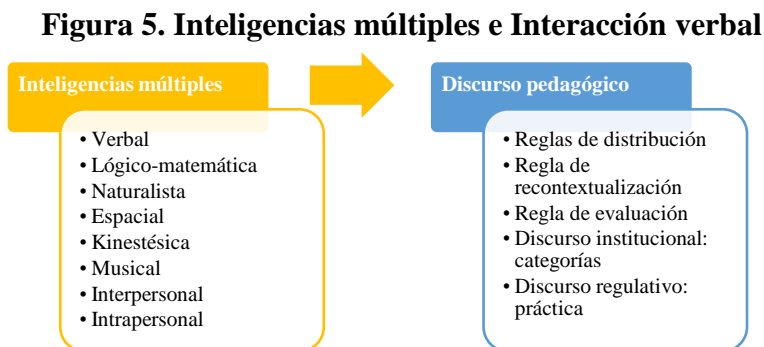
**Figura 5. Inteligencias múltiples e Interacción verbal**

Inteligencias múltiples

- Verbal
- Lógico-matemática
- Naturalista
- Espacial
- Kinestésica
- Musical
- Interpersonal
- Intrapersonal

Discurso pedagógico

- Reglas de distribución
- Regla de recontextualización
- Regla de evaluación
- Discurso institucional: categorías
- Discurso regulativo: práctica